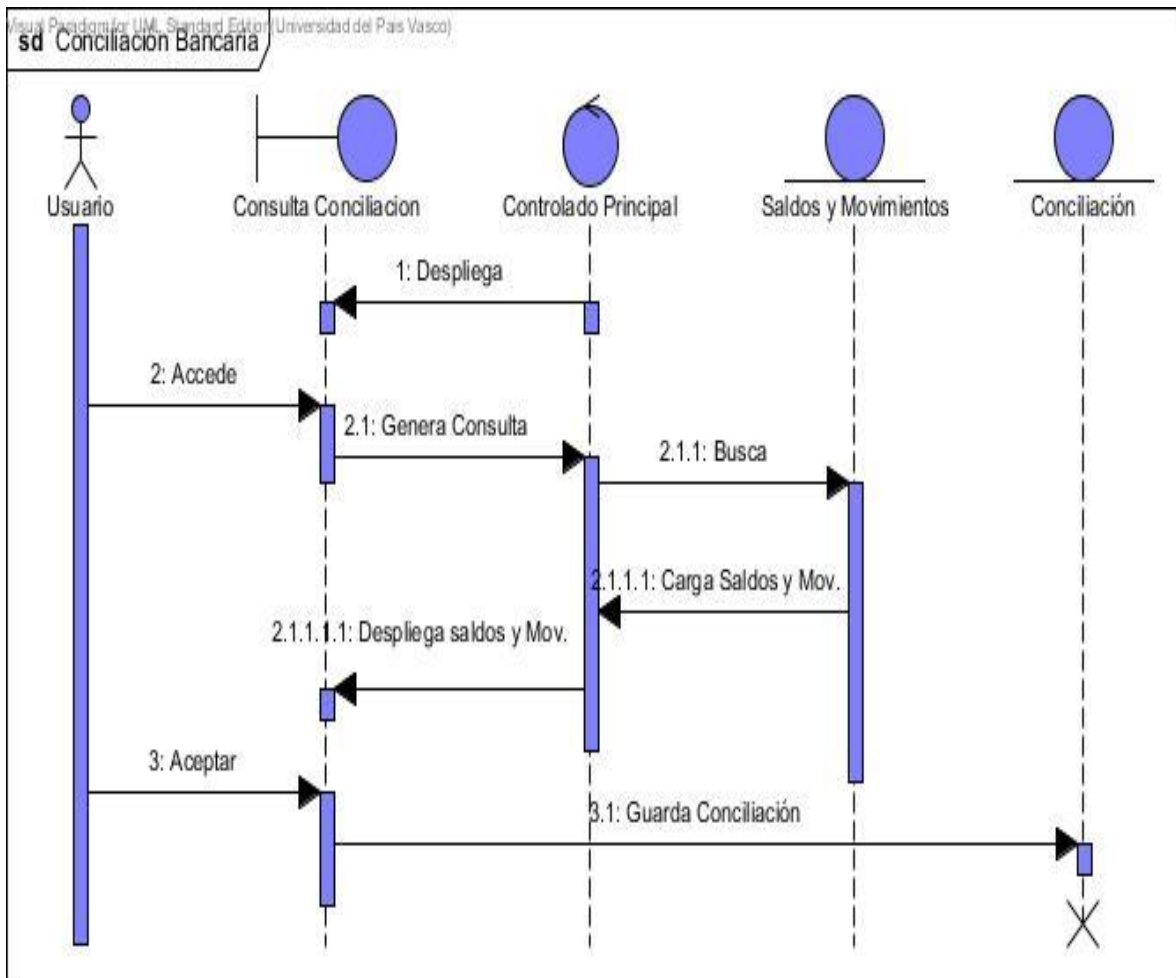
Visual Paradigm for UML Standard Edition(Universidad del Pais Vasco)

sd Conciliacion Bancaria

Usuario

Consulta Conciliacion

Controlado Principal

Saldos y Movimientos

Conciliación

1: Despliega

2: Accede

2.1: Genera Consulta

2.1.1: Busca

2.1.1.1: Carga Saldos y Mov.

2.1.1.1.1: Despliega saldos y Mov.

3: Aceptar

3.1: Guarda Conciliación